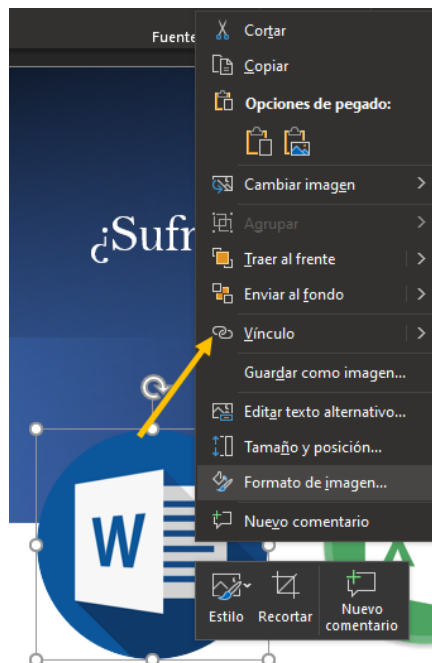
Fuente

¿Sufr

Cortar
Copiar
Opciones de pegado:
Cambiar imagen
Agrupar
Traer al frente
Enviar al fondo
Vínculo
Guardar como imagen...
Editar texto alternativo...
Tamaño y posición...
Formato de imagen...
Nuevo comentario

W

Estilo
Recortar
Nuevo comentario